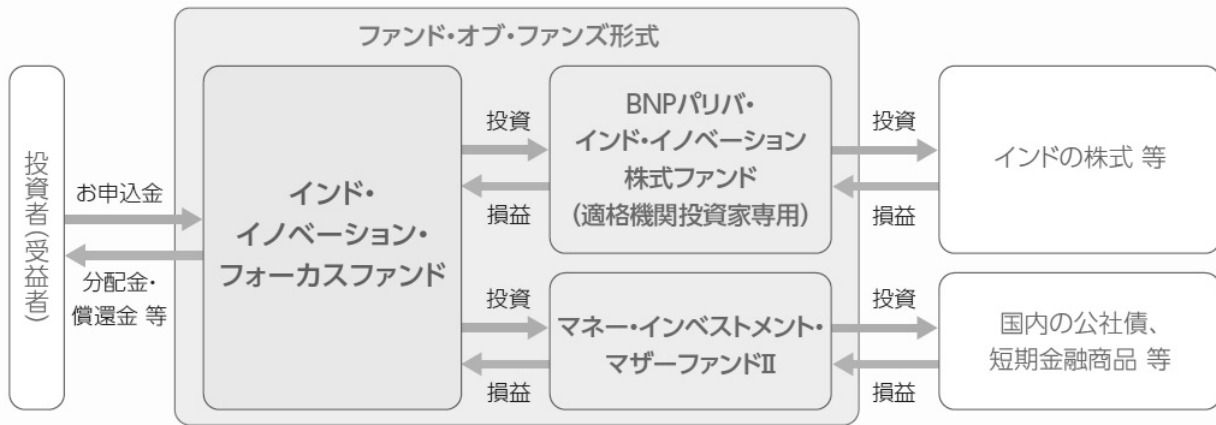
ファンド・オブ・ファンズ形式

投資者(受益者)

お申込金

分配金・償還金 等

インド・イノベーション・フォーカスファンド

投資

損益

BNPパリバ・インド・イノベーション株式ファンド(適格機関投資家専用)

投資

損益

インドの株式 等

投資

損益

マネー・インベストメント・マザーファンドII

投資

損益

国内の公社債、短期金融商品 等